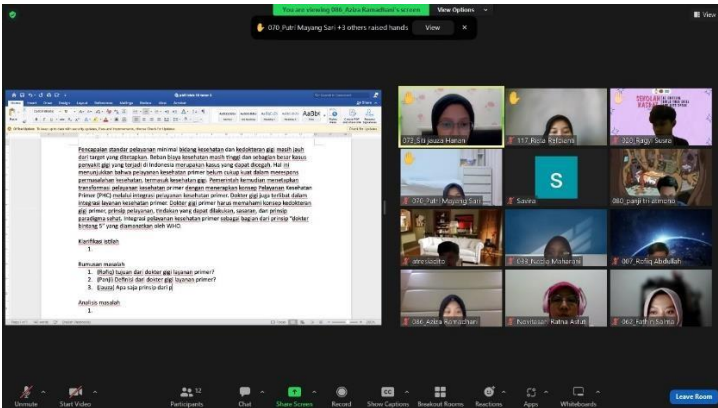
You are viewing 086_Aziza Ramadhani's screen View Options

070_Putri Mayang Sari +3 others raised hands View ×

View

Pencapaian standar pelayanan minimal bidang kesehatan dan kedokteran gigi masih jauh dari target yang ditetapkan. Beban biaya kesehatan masih tinggi dan sebagian besar kasus penyakit gigi yang terjadi di Indonesia merupakan kasus yang dapat dicegah. Hal ini menunjukkan bahwa pelayanan kesehatan primer belum cukup kuat dalam mengatasi permasalahan kesehatan, termasuk kesehatan gigi. Pemerintah kemudian menetapkan transformasi pelayanan kesehatan primer dengan menerapkan konsep Pelayanan Kesehatan Primer (PHC) melalui integrasi pelayanan kesehatan primer. Dokter gigi juga terlibat dalam integrasi layanan kesehatan primer. Dokter gigi primer harus memahami konsep kedokteran gigi primer, prinsip pelayanan, tindakan yang dapat dilakukan, usaran, dan prinsip paradigma sehat. Integrasi pelayanan kesehatan primer sebagai bagian dari prinsip "dokter bintang 5" yang dicanangkan oleh WHO.

Klarifikasi istilah
1.

Rumusan masalah
1. (Rafiq) tujuan dari dokter gigi layanan primer?
2. (Panji) Definisi dari dokter gigi layanan primer?
3. (Laura) Apa saja prinsip dari ...

Analisis masalah
1.

073_Siti Jouza Hanan
117_Rizla Refizianti
120_Rangga Surya
070_Putri Mayang Sari
Savira
080_panji tri atmono
attresabirto
048_Rizdiq Maharani
007_Rofiq Abdullah
086_Aziza Ramadhani
Novitasari Ratna Astuti
062_Fathiri Salma

Unmute
Start Video
Participants 12
Chat
Share Screen
Record
Show Captions
Breakout Rooms
Reactions
Apps
Whiteboards
Leave Room